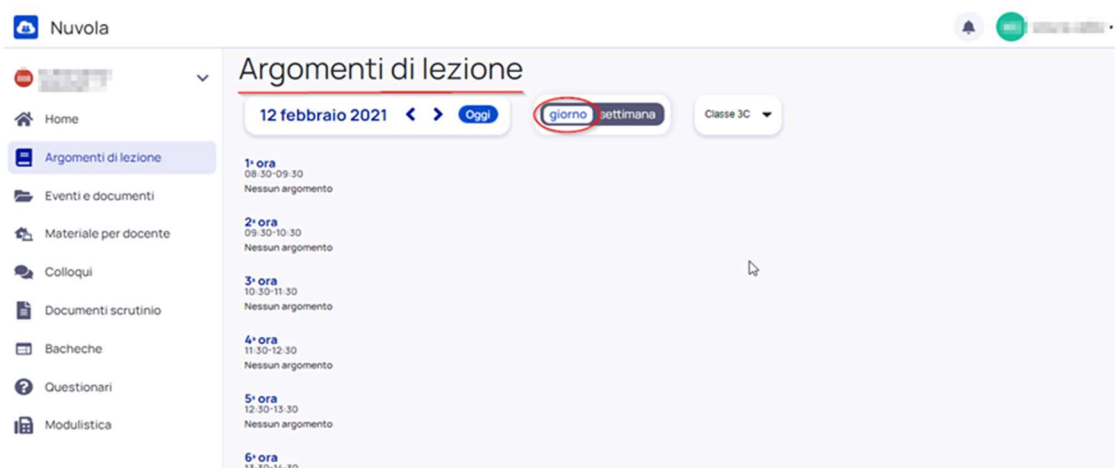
Nuvola

Home
Argomenti di lezione
Eventi e documenti
Materiale per docente
Colloqui
Documenti scrutinio
Bacheche
Questionari
Modulistica

Argomenti di lezione

12 febbraio 2021 < > Oggi

giorno settimana

Classe 3C

1ª ora
08:30-09:30
Nessun argomento

2ª ora
09:30-10:30
Nessun argomento

3ª ora
10:30-11:30
Nessun argomento

4ª ora
11:30-12:30
Nessun argomento

5ª ora
12:30-13:30
Nessun argomento

6ª ora
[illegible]